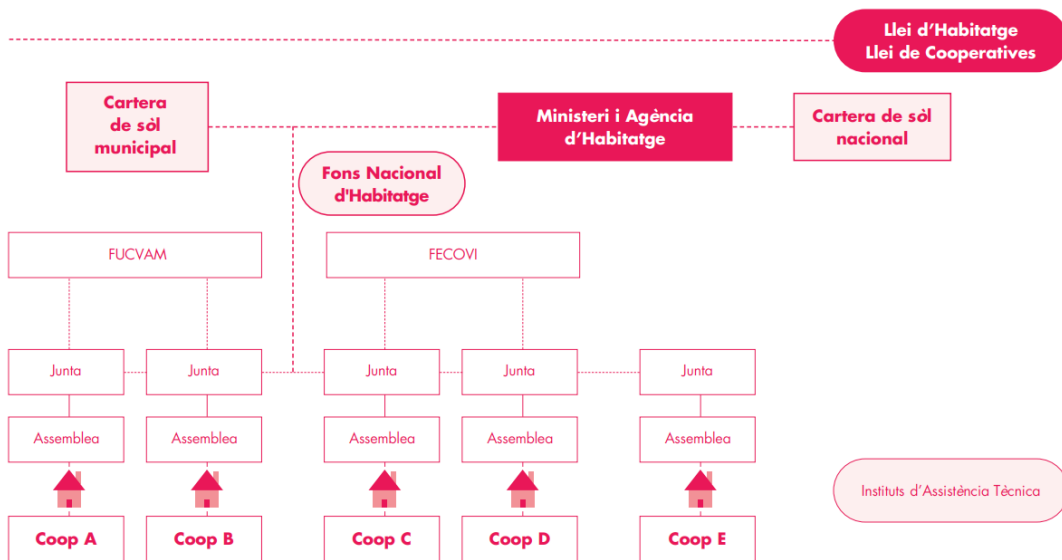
Llei d'Habitatge
Llei de Cooperatives

Cartera de sòl municipal

Ministeri i Agència d'Habitatge

Cartera de sòl nacional

Fons Nacional d'Habitatge

FUCVAM

FECOVI

Junta

Junta

Junta

Junta

Junta

Assemblea

Assemblea

Assemblea

Assemblea

Assemblea

Instituts d'Assistència Tècnica

Coop A

Coop B

Coop C

Coop D

Coop E